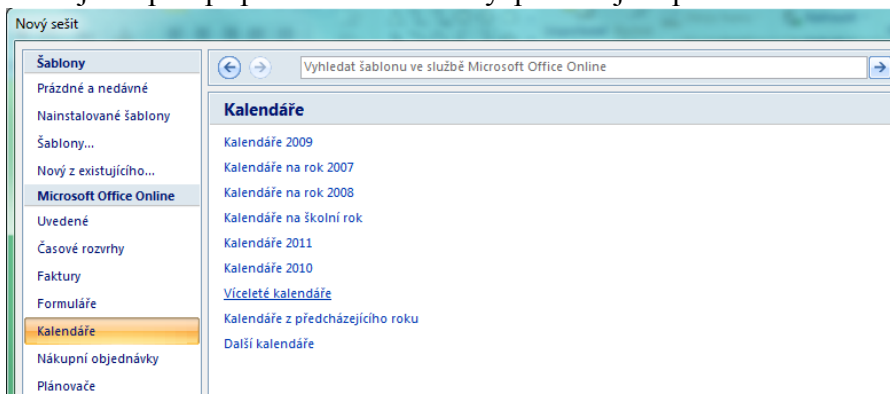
Nový sešit

Šablony
Prázdné a nedávné
Nainstalované šablony
Šablony...
Nový z existujícího...
Microsoft Office Online
Uvedené
Časové rozvrhy
Faktury
Formuláře
Kalendáře
Nákupní objednávky
Plánovače

Vyhledat šablonu ve službě Microsoft Office Online

Kalendáře

Kalendáře 2009
Kalendáře na rok 2007
Kalendáře na rok 2008
Kalendáře na školní rok
Kalendáře 2011
Kalendáře 2010
Víceleté kalendáře
Kalendáře z předcházejícího roku
Další kalendáře